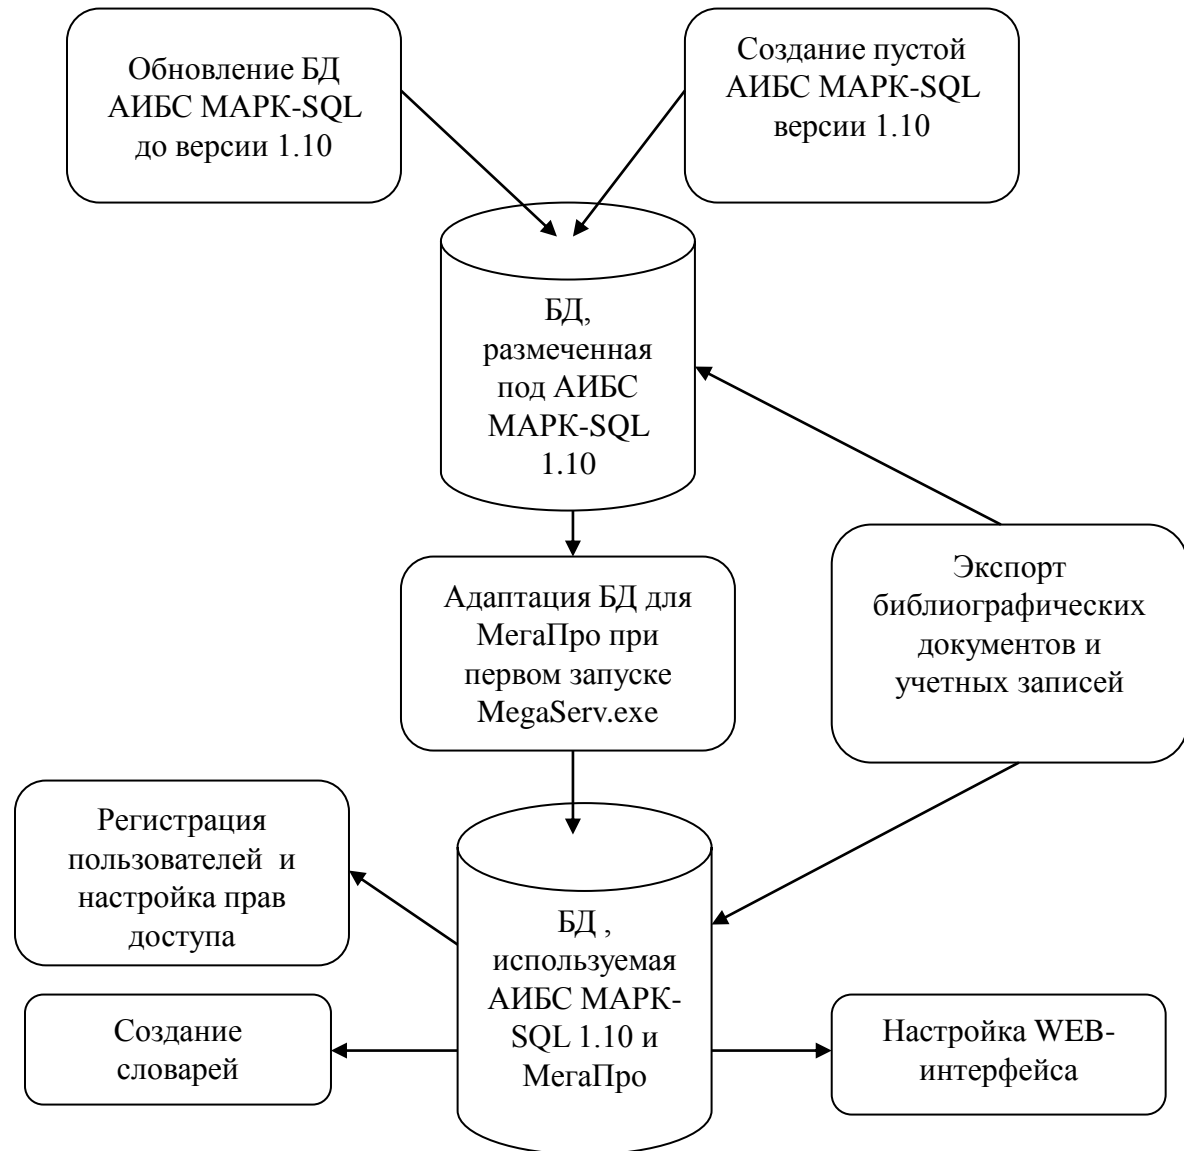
Обновление БД АИБС МАРК-SQL до версии 1.10

Создание пустой АИБС МАРК-SQL версии 1.10

БД, размеченная под АИБС МАРК-SQL 1.10

Адаптация БД для МегаПро при первом запуске MegaServ.exe

Экспорт библиографических документов и учетных записей

Регистрация пользователей и настройка прав доступа

БД , используемая АИБС МАРК-SQL 1.10 и МегаПро

Создание словарей

Настройка WEB-интерфейса